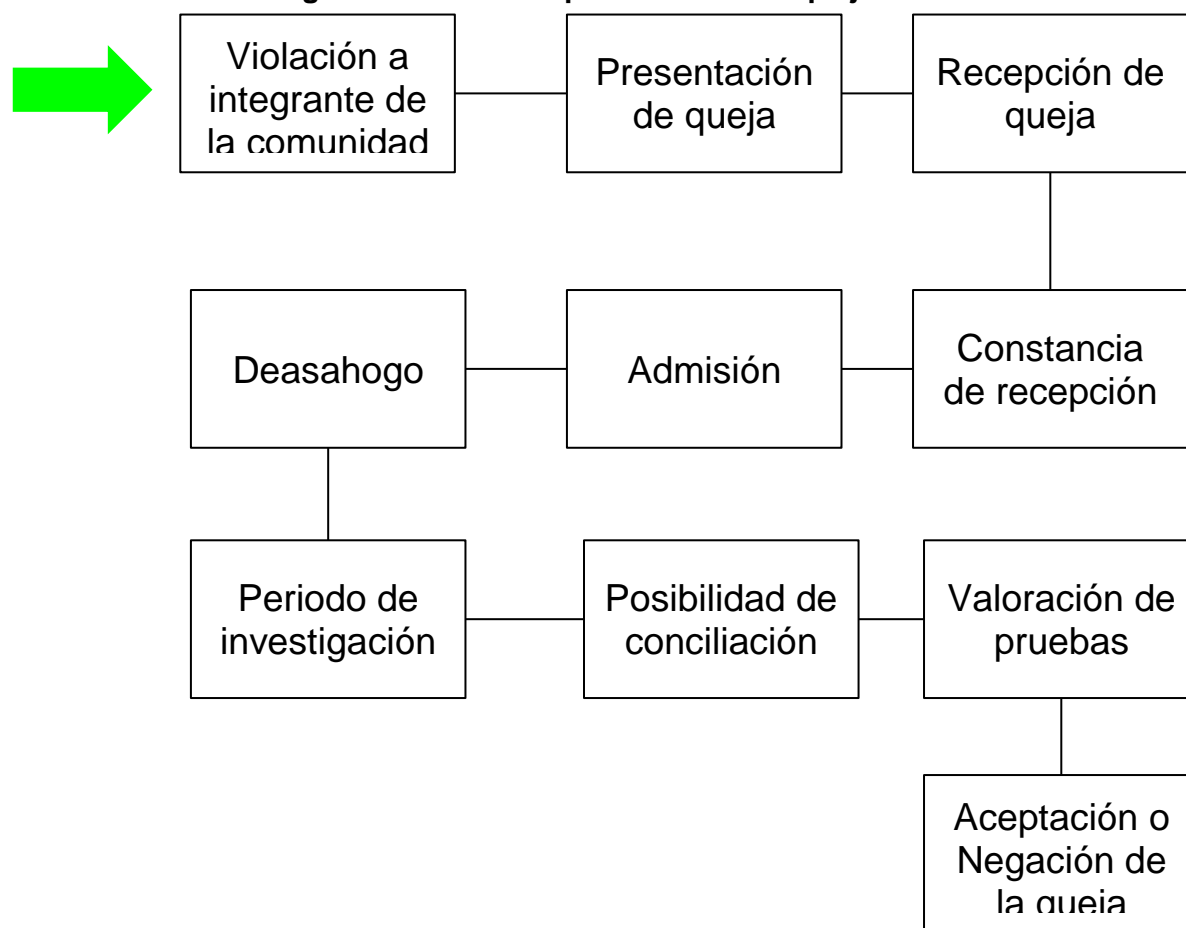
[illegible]

Violación a integrante de la comunidad

Presentación de queja

Recepción de queja

Constancia de recepción

Admisión

Deasahogo

Periodo de investigación

Posibilidad de conciliación

Valoración de pruebas

Aceptación o Negación de la queja